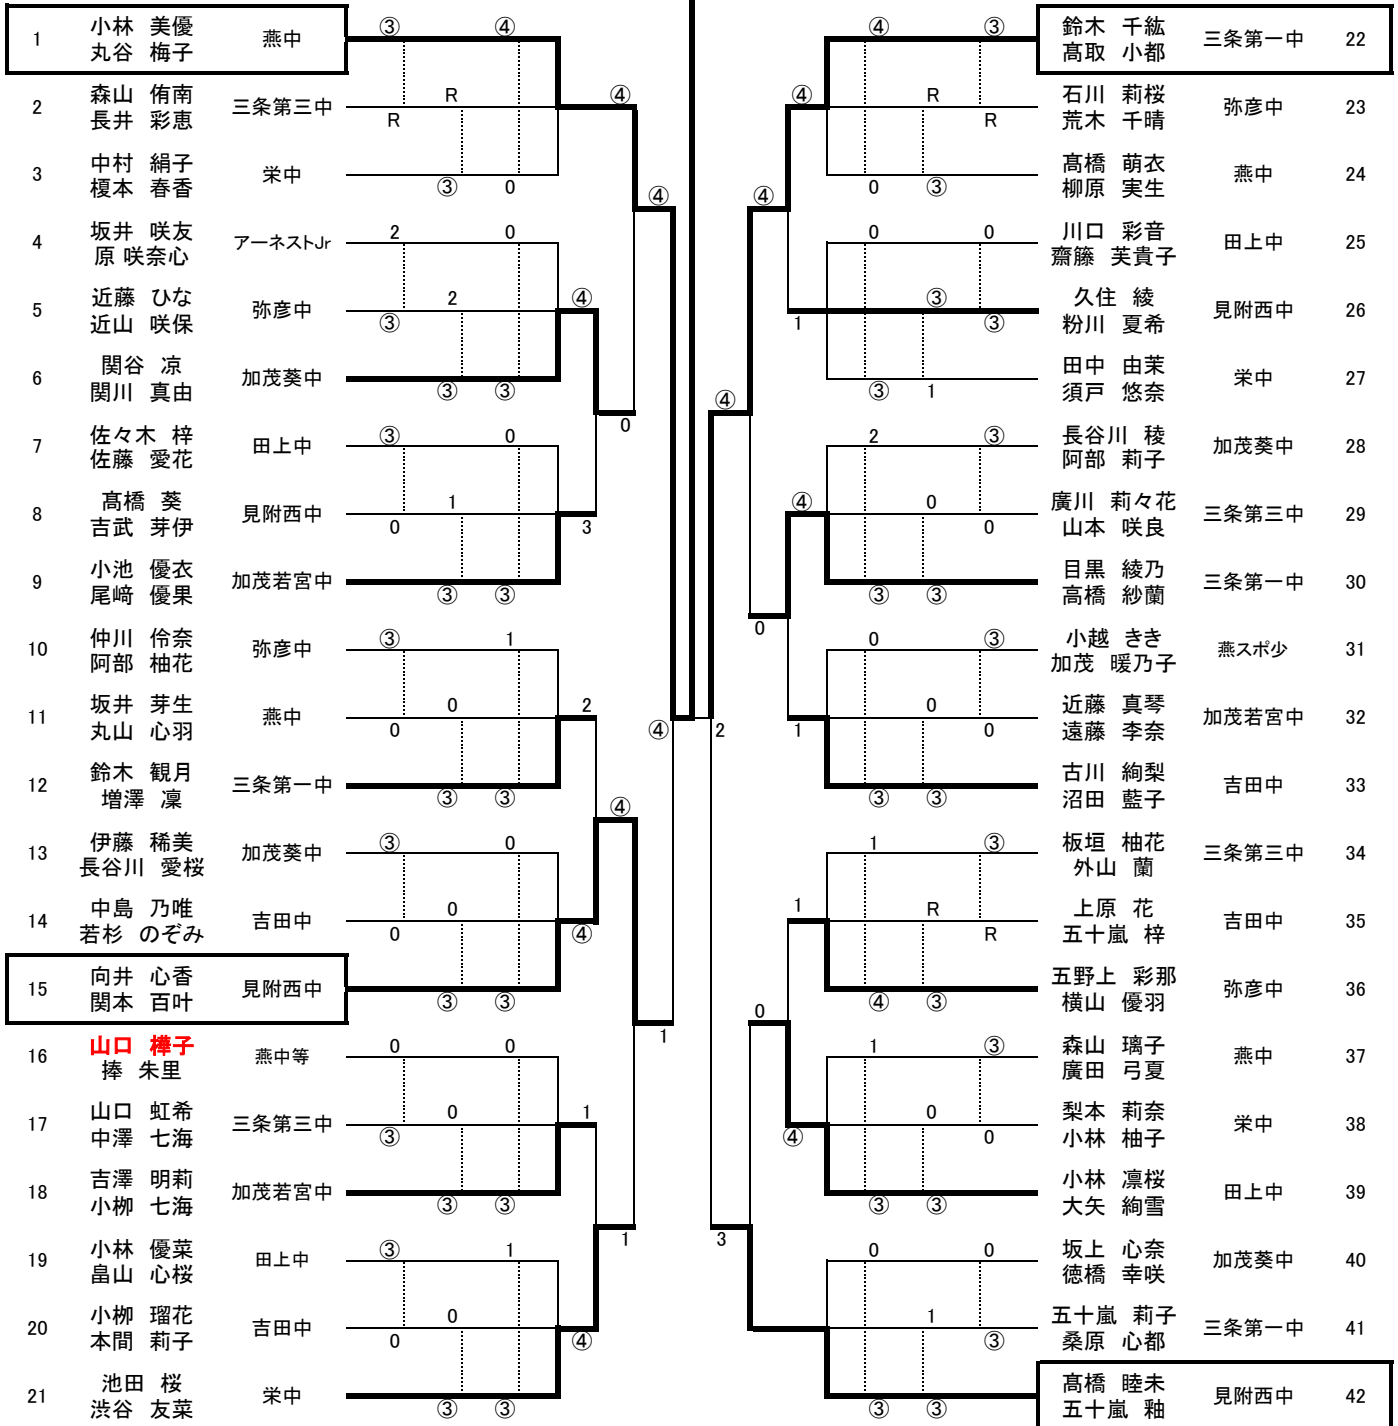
| No. | 選手 | 所属 |
|---|---|---|
| 1 | 小林　美優 / 丸谷　梅子 | 燕中 |
| 2 | 森山　侑南 / 長井　彩恵 | 三条第三中 |
| 3 | 中村　絹子 / 榎本　春香 | 栄中 |
| 4 | 坂井　咲友 / 原 咲奈心 | アーネストJr |
| 5 | 近藤　ひな / 近山　咲保 | 弥彦中 |
| 6 | 関谷　凉 / 関川　真由 | 加茂葵中 |
| 7 | 佐々木　梓 / 佐藤　愛花 | 田上中 |
| 8 | 髙橋　葵 / 吉武　芽伊 | 見附西中 |
| 9 | 小池　優衣 / 尾﨑　優果 | 加茂若宮中 |
| 10 | 仲川　伶奈 / 阿部　柚花 | 弥彦中 |
| 11 | 坂井　芽生 / 丸山　心羽 | 燕中 |
| 12 | 鈴木　観月 / 増澤　凜 | 三条第一中 |
| 13 | 伊藤　稀美 / 長谷川　愛桜 | 加茂葵中 |
| 14 | 中島　乃唯 / 若杉　のぞみ | 吉田中 |
| 15 | 向井　心香 / 関本　百叶 | 見附西中 |
| 16 | 山口　樺子 / 捧　未里 | 燕中等 |
| 17 | 山口　虹希 / 中澤　七海 | 三条第三中 |
| 18 | 吉澤　明莉 / 小柳　七海 | 加茂若宮中 |
| 19 | 小林　優菜 / 畠山　心桜 | 田上中 |
| 20 | 小柳　瑠花 / 本間　莉子 | 吉田中 |
| 21 | 池田　桜 / 渋谷　友菜 | 栄中 |

| 選手 | 所属 | No. |
|---|---|---|
| 鈴木　千紘 / 髙取　小都 | 三条第一中 | 22 |
| 石川　莉桜 / 荒木　千晴 | 弥彦中 | 23 |
| 髙橋　萌衣 / 柳原　実生 | 燕中 | 24 |
| 川口　彩音 / 齋藤　芙貴子 | 田上中 | 25 |
| 久住　綾 / 粉川　夏希 | 見附西中 | 26 |
| 田中　由茉 / 須戸　悠奈 | 栄中 | 27 |
| 長谷川　稜 / 阿部　莉子 | 加茂葵中 | 28 |
| 廣川　莉々花 / 山本　咲良 | 三条第三中 | 29 |
| 目黒　綾乃 / 髙橋　紗蘭 | 三条第一中 | 30 |
| 小越　きき / 加茂　暖乃子 | 燕スポ少 | 31 |
| 近藤　真琴 / 遠藤　李奈 | 加茂若宮中 | 32 |
| 古川　絢梨 / 沼田　藍子 | 吉田中 | 33 |
| 板垣　柚花 / 外山　蘭 | 三条第三中 | 34 |
| 上原　花 / 五十嵐　梓 | 吉田中 | 35 |
| 五野上　彩那 / 横山　優羽 | 弥彦中 | 36 |
| 森山　璃子 / 廣田　弓夏 | 燕中 | 37 |
| 梨本　莉奈 / 小林　柚子 | 栄中 | 38 |
| 小林　凛桜 / 大矢　絢雪 | 田上中 | 39 |
| 坂上　心奈 / 徳橋　幸咲 | 加茂葵中 | 40 |
| 五十嵐　莉子 / 桑原　心都 | 三条第一中 | 41 |
| 髙橋　睦未 / 五十嵐　釉 | 見附西中 | 42 |

③ ④ R R ③ 0 ④ ④ 2 0 2 ④ ③ ③ ③ 0 ③ 0 1 0 3 ③ ③ ③ 1 0 0 2 ③ ③ ④ ③ 0 0 ④ 0 ③ ③ ④ 1 0 0 0 1 ③ ③ ③ ③ 1 ③ 1 0 ④ ③ ③ 4 1
④ ③ ④ R R 0 ③ ④ 0 0 ③ 1 ③ ③ 1 ④ 2 ③ ④ 0 0 ③ ③ 0 0 ③ 0 0 1 2 ③ ③ 1 ③ 1 R R 0 ④ ③ 1 ③ 0 ④ 0 ③ ③ 3 0 0 1 ③ ③ ③